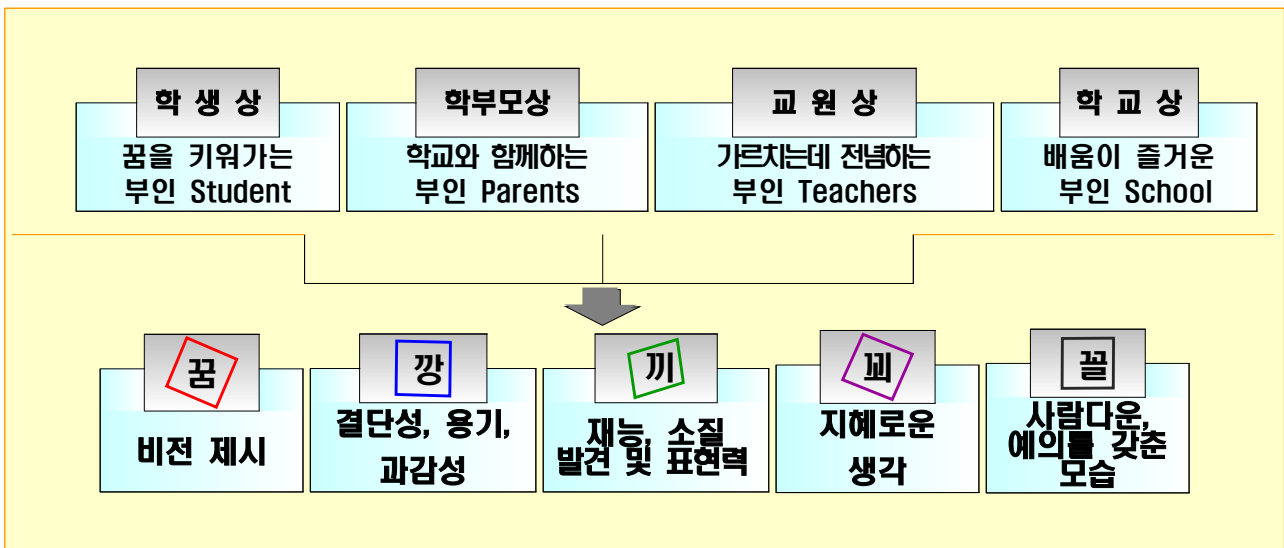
학 생 상

꿈을 키워가는 부인 Student

학부모상

학교와 함께하는 부인 Parents

교 원 상

가르치는데 전념하는 부인 Teachers

학 교 상

배움이 즐거운 부인 School

꿈

비전 제시

깡

결단성, 용기, 과감성

끼

재능, 소질 발견 및 표현력

꾀

지혜로운 생각

꼴

사람다운, 예의를 갖춘 모습